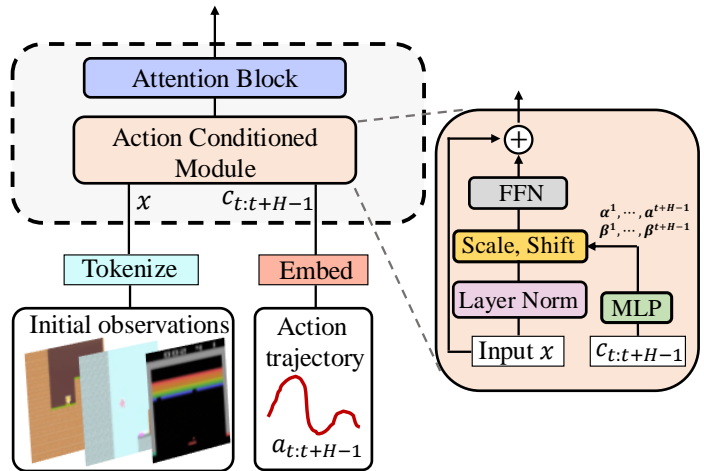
Attention Block

Action Conditioned Module

$x$

$c_{t:t+H-1}$

Tokenize

Embed

Initial observations

Action trajectory

$a_{t:t+H-1}$

$\oplus$

FFN

$\alpha^1, \cdots, \alpha^{t+H-1}$
$\beta^1, \cdots, \beta^{t+H-1}$

Scale, Shift

Layer Norm

MLP

Input $x$

$c_{t:t+H-1}$